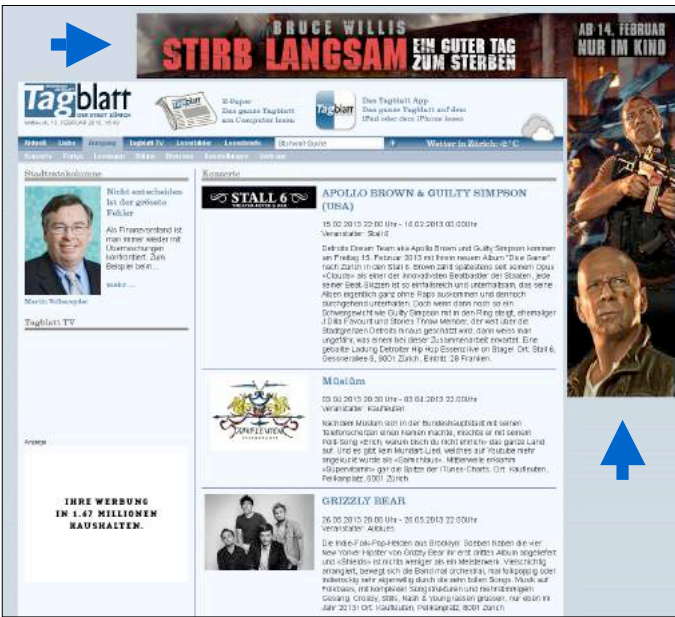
BRUCE WILLIS
STIRB LANGSAM EIN GUTER TAG ZUM STERBEN
AB 14. FEBRUAR NUR IM KINO

Tagblatt DER STADT ZÜRICH
Mittwoch, 13. FEBRUAR 2013, 15:40

E-Paper Das ganze Tagblatt am Computer lesen

Das Tagblatt App Das ganze Tagblatt auf dem iPad oder dem iPhone lesen

Aktuell Leben Anzeigen Tagblatt TV Lesertipps Leserfoto Stichwort Suche

Wetter in Zürich: -2°C

Konzerte Partys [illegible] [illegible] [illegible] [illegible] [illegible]

Stadtratskolumne

Nicht entscheiden ist der grösste Fehler

Als Finanzvorstand ist man immer wieder mit Überraschungen konfrontiert. Zum Beispiel beim ...

Martin Vollenwyder

mehr ...

Tagblatt TV

Anzeige

IHRE WERBUNG IN 1.47 MILLIONEN HAUSHALTEN.

Konzerte

STALL 6

APOLLO BROWN & GUILTY SIMPSON (USA)

15.02.2013 22:00 Uhr – 16.02.2013 03:00 Uhr
Veranstalter: Stall 6

Detroits Dream Team alias Apollo Brown und Guilty Simpson kommen am Freitag 15. Februar 2013 mit ihrem neuen Album "Dice Game" nach Zürich in den Stall 6. Brown zählt spätestens seit seinem Opus «Clouds» als einer der innovativsten Beatbastler der Staaten, jede seiner Beat-Skizzen ist so entfaltsreich und unterhaltsam, das seine Alben eigentlich ganz ohne Raps auskommen und dennoch durchgehend unterhalten. Doch wenn dann noch so ein Schwergewicht wie Guilty Simpson mit in den Ring steigt, ehemaliger J Dilla Favourit und Stones Throw Member, der weit über die Stadtgrenzen Detroits hinaus geschätzt wird, dann weiss man ungefähr, was einem bei dieser Zusammenarbeit erwartet. Eine geballte Ladung Detroiter Hip Hop Essentielle on Stage! Ort: Stall 6, Gessnerallee 8, 8001 Zürich. Eintritt: 28 Franken.

Müslüm

03.03.2013 20:30 Uhr – 03.03.2013 22:00 Uhr
Veranstalter: Kaufleuten

Nachdem Müslüm sich in der Bundeshauptstadt mit seinen Telefonschertzen einen Namen machte, möchte er mit seinem Pop-Song «Erich, warum bisch du nid ehrlich» das ganze Land auf. Und es gibt kein Mundart-Lied, welches auf Youtube mehr angeklickt wurde als «Samichlaus». Mittlerweile erklomm «Süpervitamin» gar die Spitze der iTunes-Charts. Ort: Kaufleuten, Pelikanplatz, 8001 Zürich

GRIZZLY BEAR

26.03.2013 20:00 Uhr – 26.03.2013 23:00 Uhr
Veranstalter: Abbuzze

Die Indie-Folk-Pop-Helden aus Brooklyn: Soeben haben die vier New Yorker Hipster von Grizzly Bear ihr erst drittes Album abgeliefert und «Shields» ist nichts weniger als ein Meisterwerk. Vielschichtig arrangiert, bewegt sich die Band mal orchestral, mal folkpoppig oder indierockig sehr eigenwillig durch die zehn tollen Songs. Musik auf Fortissimo, mit komplexen Songstrukturen und mehrstimmigem Gesang. Crosby, Stills, Nash & Young lassen grüssen, nur eben im Jahr 2013! Ort: Kaufleuten, Pelikanplatz, 8001 Zürich